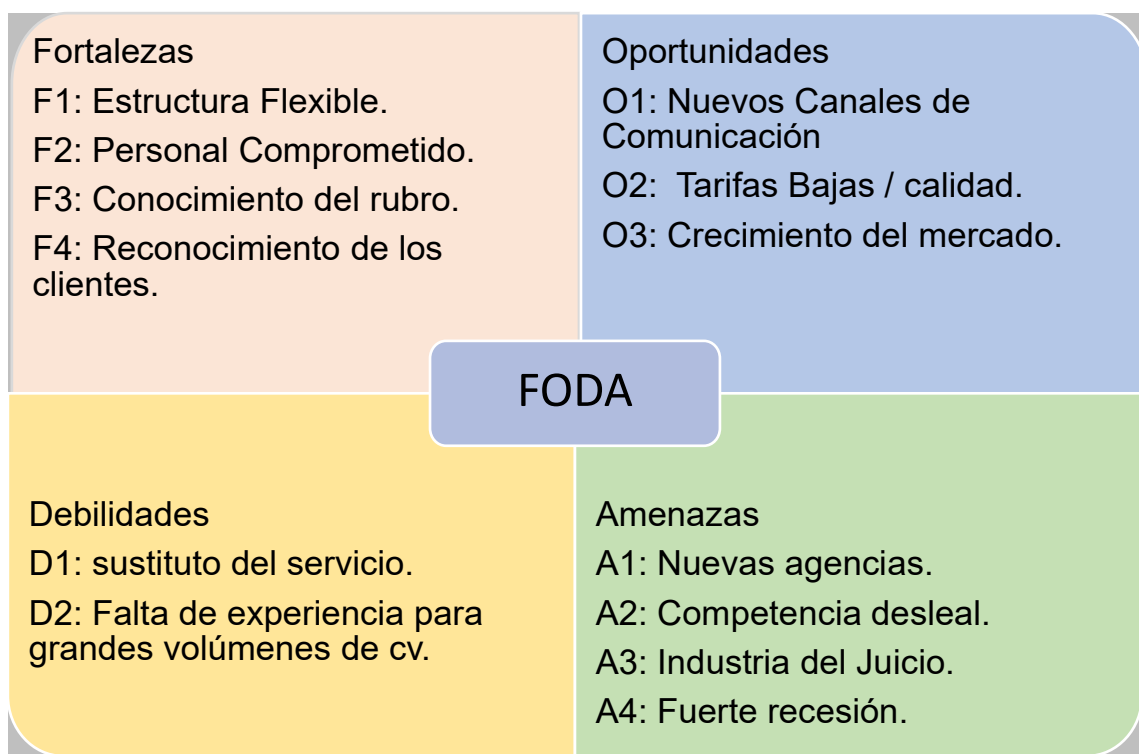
Fortalezas

F1: Estructura Flexible.

F2: Personal Comprometido.

F3: Conocimiento del rubro.

F4: Reconocimiento de los clientes.

Oportunidades

O1: Nuevos Canales de Comunicación

O2: Tarifas Bajas / calidad.

O3: Crecimiento del mercado.

FODA

Debilidades

D1: sustituto del servicio.

D2: Falta de experiencia para grandes volúmenes de cv.

Amenazas

A1: Nuevas agencias.

A2: Competencia desleal.

A3: Industria del Juicio.

A4: Fuerte recesión.